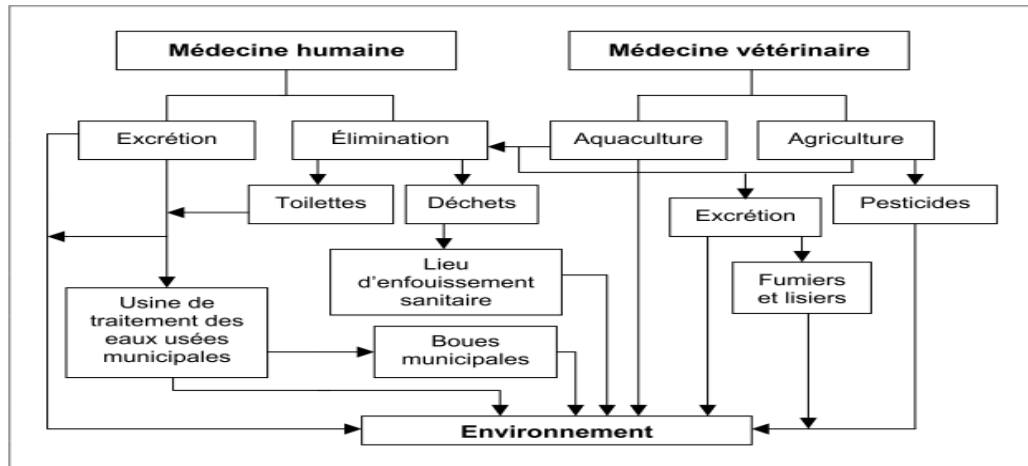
Médecine humaine

Médecine vétérinaire

Excrétion

Élimination

Aquaculture

Agriculture

Toilettes

Déchets

Excrétion

Pesticides

Lieu d'enfouissement sanitaire

Fumiers et lisiers

Usine de traitement des eaux usées municipales

Boues municipales

Environnement